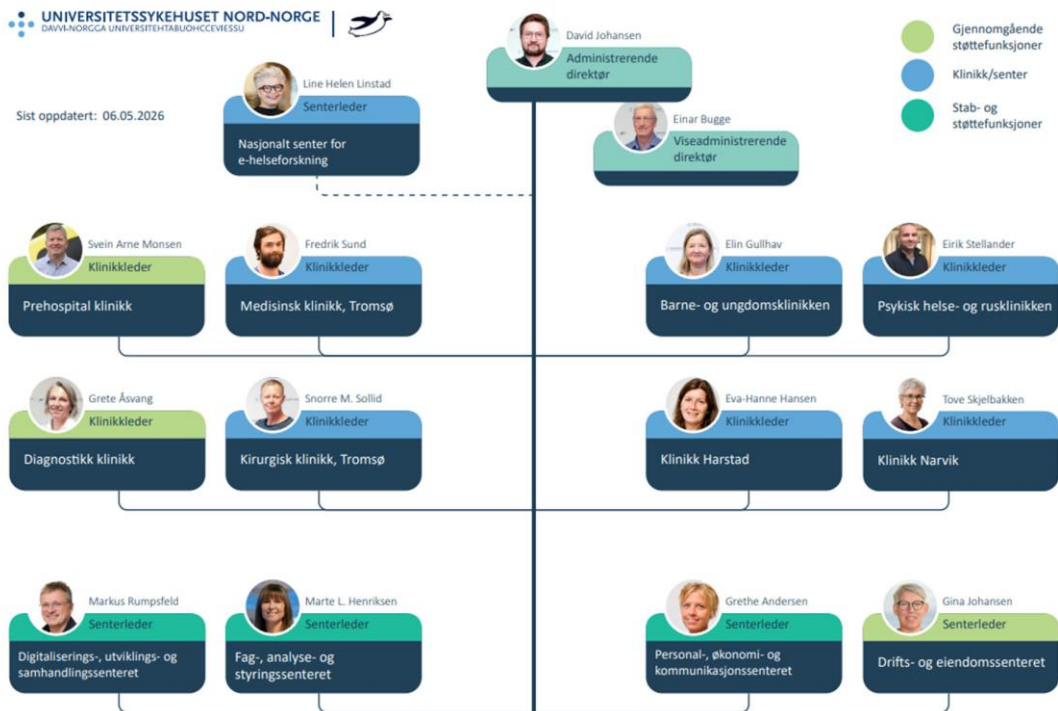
UNIVERSITETSSYKEHUSET NORD-NORGE
DAVVI-NORGGA UNIVERSITEHTABUOHCCEVIESSU

David Johansen
Administrerende direktør

Gjennomgående støttefunksjoner
Klinikk/senter
Stab- og støttefunksjoner

Sist oppdatert: 06.05.2026

Line Helen Linstad
Senterleder
Nasjonalt senter for e-helseforskning

Einar Bugge
Viseadministrerende direktør

Svein Arne Monsen
Klinikkleder
Prehospital klinikk

Fredrik Sund
Klinikkleder
Medisinsk klinikk, Tromsø

Elin Gullhav
Klinikkleder
Barne- og ungdomsklinikken

Eirik Stellander
Klinikkleder
Psykisk helse- og rusklinikken

Grete Åsvang
Klinikkleder
Diagnostikk klinikk

Snorre M. Sollid
Klinikkleder
Kirurgisk klinikk, Tromsø

Eva-Hanne Hansen
Klinikkleder
Klinikk Harstad

Tove Skjelbakken
Klinikkleder
Klinikk Narvik

Markus Rumpsfeld
Senterleder
Digitaliserings-, utviklings- og samhandlingssenteret

Marte L. Henriksen
Senterleder
Fag-, analyse- og styringssenteret

Grethe Andersen
Senterleder
Personal-, økonomi- og kommunikasjonssenteret

Gina Johansen
Senterleder
Drifts- og eiendomssenteret